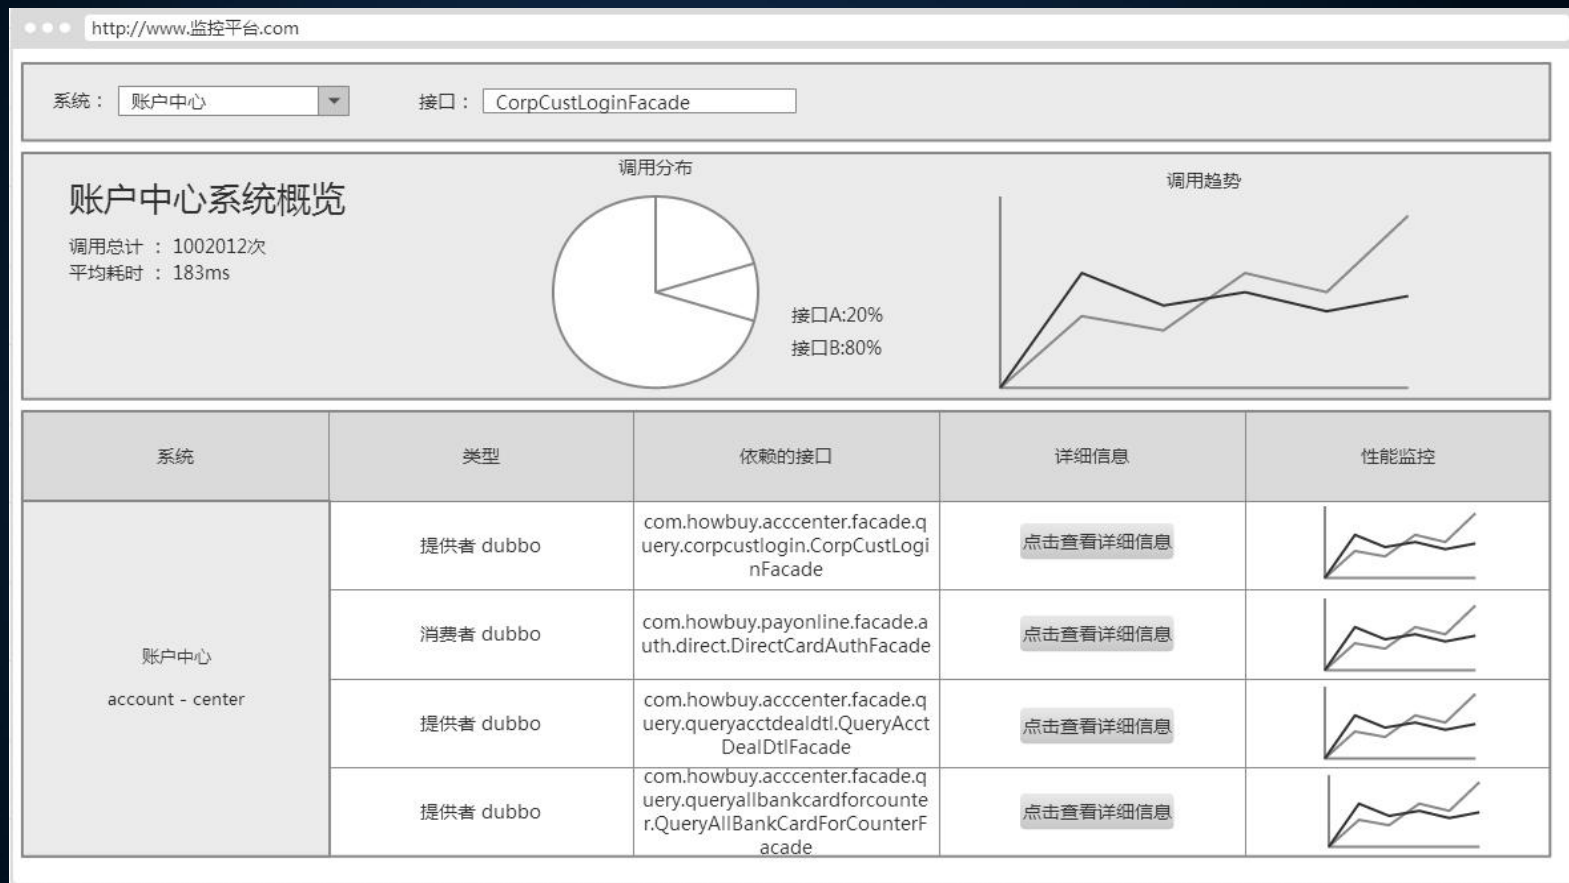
http://www.监控平台.com

系统： 账户中心

接口： CorpCustLoginFacade

账户中心系统概览

调用总计 ： 1002012次
平均耗时 ： 183ms

调用分布

接口A:20%
接口B:80%

调用趋势

| 系统 | 类型 | 依赖的接口 | 详细信息 | 性能监控 |
|---|---|---|---|---|
| 账户中心 account - center | 提供者 dubbo | com.howbuy.acccenter.facade.query.corpcustlogin.CorpCustLoginFacade | 点击查看详细信息 | |
| | 消费者 dubbo | com.howbuy.payonline.facade.auth.direct.DirectCardAuthFacade | 点击查看详细信息 | |
| | 提供者 dubbo | com.howbuy.acccenter.facade.query.queryacctdealdtl.QueryAcctDealDtlFacade | 点击查看详细信息 | |
| | 提供者 dubbo | com.howbuy.acccenter.facade.query.queryallbankcardforcounter.QueryAllBankCardForCounterFacade | 点击查看详细信息 | |